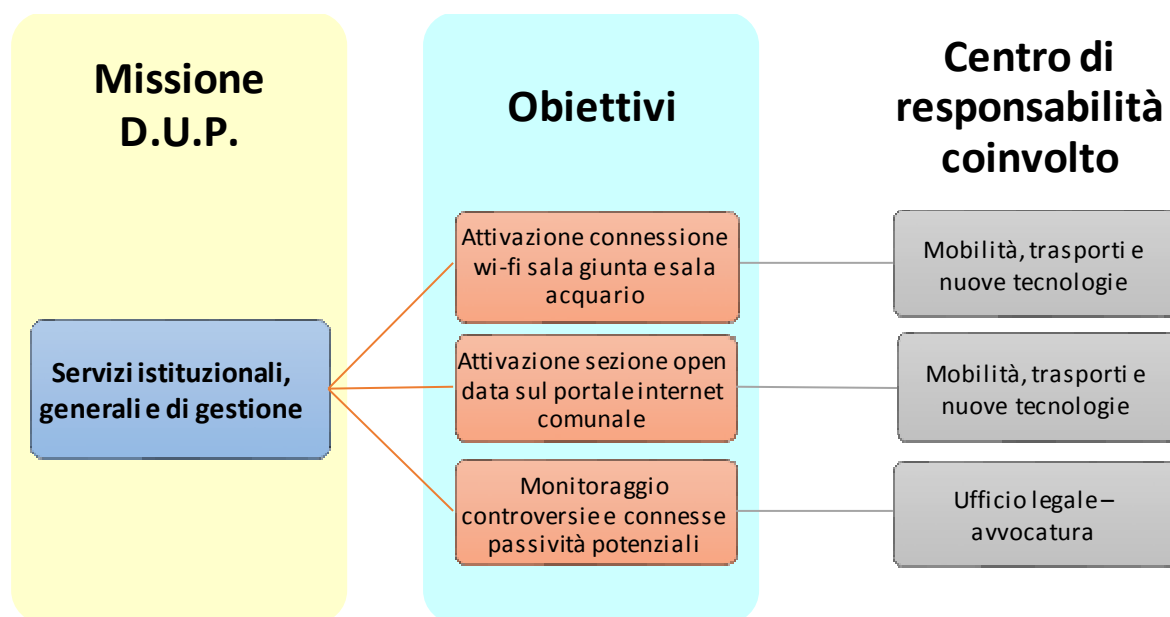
Missione D.U.P.

Obiettivi

Centro di responsabilità coinvolto

Servizi istituzionali, generali e di gestione

Attivazione connessione wi-fi sala giunta e sala acquario

Attivazione sezione open data sul portale internet comunale

Monitoraggio controversie e connesse passività potenziali

Mobilità, trasporti e nuove tecnologie

Mobilità, trasporti e nuove tecnologie

Ufficio legale – avvocatura